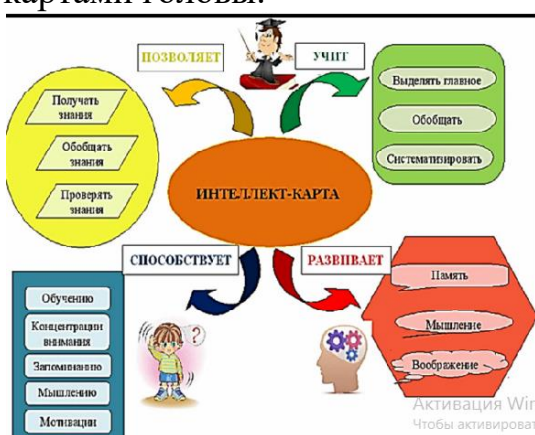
картами головы.

ПОЗВОЛЯЕТ

УЧИТ

Получать знания

Обобщать знания

Проверять знания

Выделять главное

Обобщать

Систематизировать

ИНТЕЛЛЕКТ-КАРТА

СПОСОБСТВУЕТ

РАЗВИВАЕТ

Обучению

Концентрации внимания

Запоминанию

Мышлению

Мотивации

Память

Мышление

Воображение

Активация Wir
Чтобы активироват